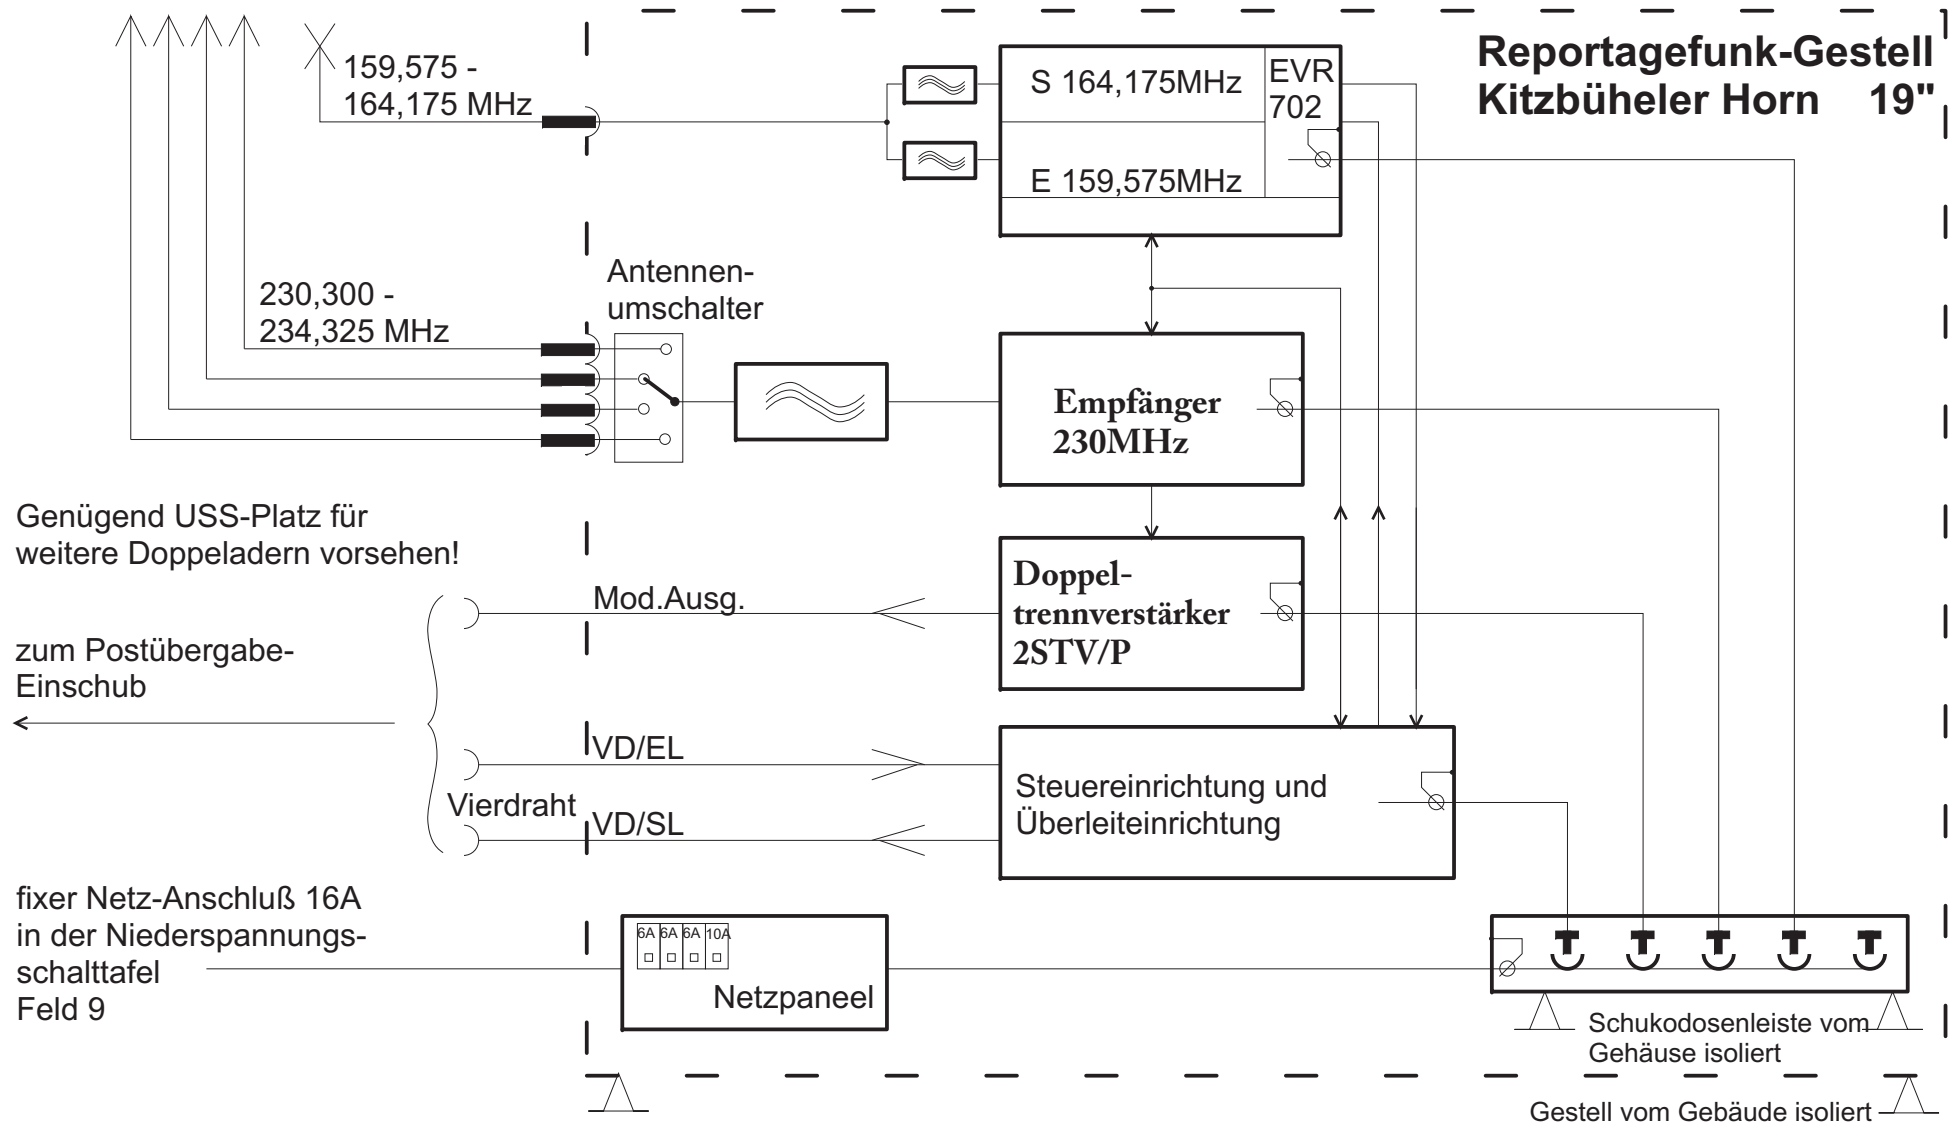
Reportagefunk-Gestell
Kitzbüheler Horn 19"

159,575 -
164,175 MHz

S 164,175MHz

EVR
702

E 159,575MHz

Antennen-
umschalter

230,300 -
234,325 MHz

Empfänger
230MHz

Genügend USS-Platz für
weitere Doppeladern vorsehen!

Doppel-
trennverstärker
2STV/P

Mod.Ausg.

zum Postübergabe-
Einschub

VD/EL

Vierdraht

VD/SL

Steuereinrichtung und
Überleiteinrichtung

fixer Netz-Anschluß 16A
in der Niederspannungs-
schalttafel
Feld 9

6A 6A 6A 10A

Netzpaneel

Schukodosenleiste vom
Gehäuse isoliert

Gestell vom Gebäude isoliert